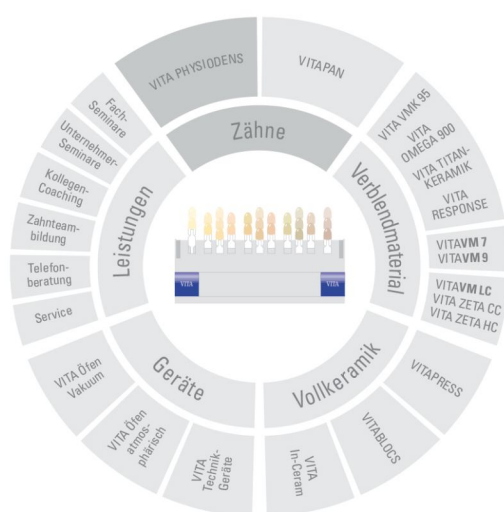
VITA PHYSIODENS

VITAPAN

Zähne

VITA VMK 95

VITA OMEGA 900

VITA TITAN-KERAMIK

VITA RESPONSE

Verblendmaterial

VITA VM 7
VITA VM 9

VITA VM LC
VITA ZETA CC
VITA ZETA HC

VITAPRESS

VITABLOCS

Vollkeramik

VITA In-Ceram

VITA Technik-Geräte

VITA Öfen atmosphärisch

VITA Öfen Vakuum

Geräte

Service

Telefonberatung

Zahnteambildung

Kollegen-Coaching

Unternehmer-Seminare

Fach-Seminare

Leistungen

VITA

VITA